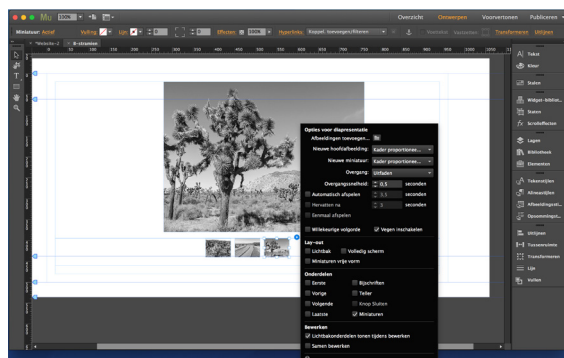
Mu 100% Overzicht Ontwerpen Voorvertonen Publiceren

Miniatuur: Actief Vulling Lijn 0 0 Effecten 100% Hyperlinks Koppel. toevoegen/filteren Wettelijk Vaslaten Transformeren Uitlijnen

*Website-2 B-stramien

Opties voor diapresentatie
Afbeeldingen toevoegen...
Nieuwe hoofdafbeelding: Kader proportionee...
Nieuwe miniatuur: Kader proportionee...
Overgang: Uitfaden
Overgangssnelheid 0,5 seconden
Automatisch afspelen 3,1 seconden
Hervatten na 3 seconden
Eenmaal afspelen
Willekeurige volgorde
Vegen inschakelen
Lay-out
Lichtbak
Volledig scherm
Miniaturen vrije vorm
Onderdelen
Eerste
Bijschriften
Vorige
Teller
Volgende
Knop Sluiten
Laatste
Miniaturen
Bewerken
Lichtbakonderdelen tonen tijdens bewerken
Samen bewerken

Tekst
Kleur
Stalen
Widget-biblio...
Staten
Scrolleffecten
Lagen
Bibliotheek
Elementen
Tekenstijlen
Alineastijlen
Afbeeldingsst...
Opsommingst...
Uitlijnen
Tussenruimte
Transformeren
Lijn
Vullen